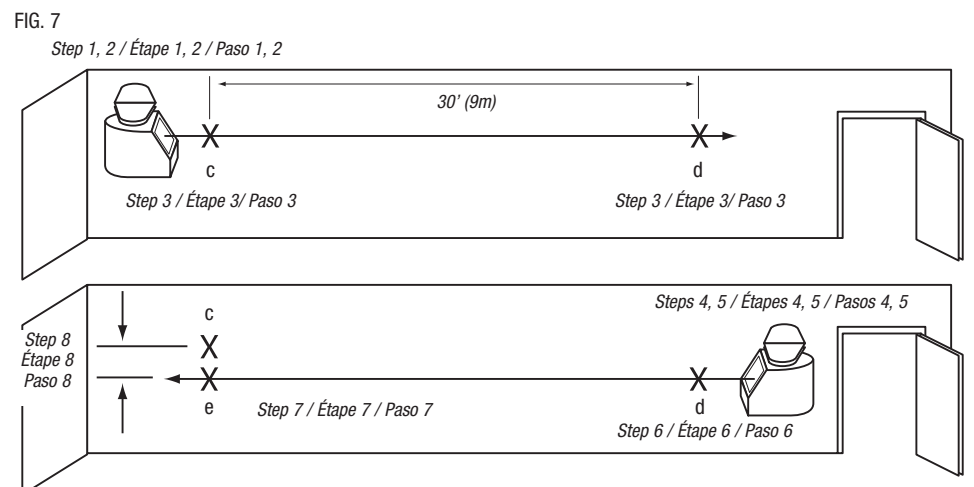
FIG. 7

Step 1, 2 / Étape 1, 2 / Paso 1, 2

30' (9m)

X c

X d

Step 3 / Étape 3/ Paso 3

Step 3 / Étape 3/ Paso 3

Steps 4, 5 / Étapes 4, 5 / Pasos 4, 5

Step 8
Étape 8
Paso 8

c X

X e

Step 7 / Étape 7 / Paso 7

X d

Step 6 / Étape 6 / Paso 6